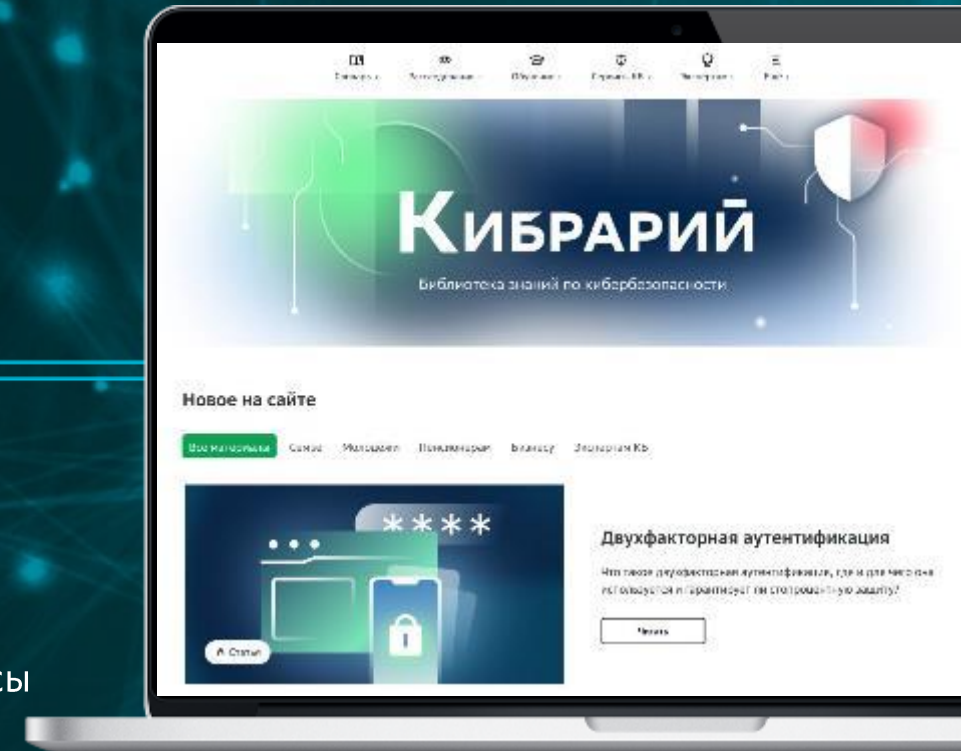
КИБРАРИЙ

Библиотека знаний по кибербезопасности

Новое на сайте

Все материалы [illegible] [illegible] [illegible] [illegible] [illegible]

****

Двухфакторная аутентификация

Что такое двухфакторная аутентификация, где и для чего она используется и гарантирует ли стопроцентную защиту?

Читать

Статьи

сы